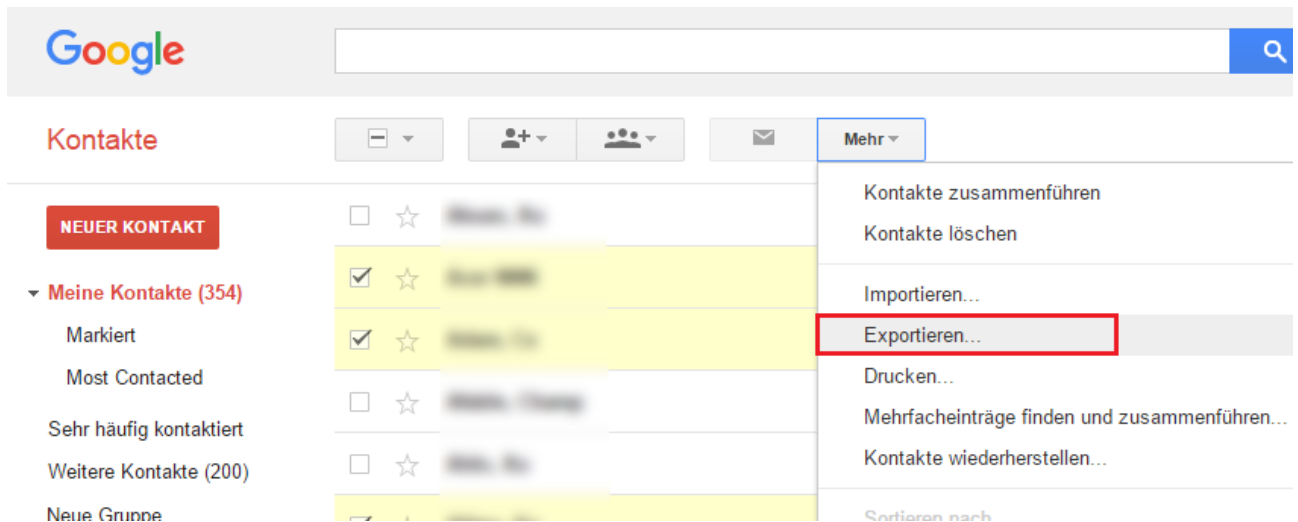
Google

Kontakte

Mehr

NEUER KONTAKT

Meine Kontakte (354)

Markiert

Most Contacted

Sehr häufig kontaktiert

Weitere Kontakte (200)

Neue Gruppe

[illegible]

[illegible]

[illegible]

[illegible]

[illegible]

Kontakte zusammenführen

Kontakte löschen

Importieren...

Exportieren...

Drucken...

Mehrfacheinträge finden und zusammenführen...

Kontakte wiederherstellen...

Sortieren nach